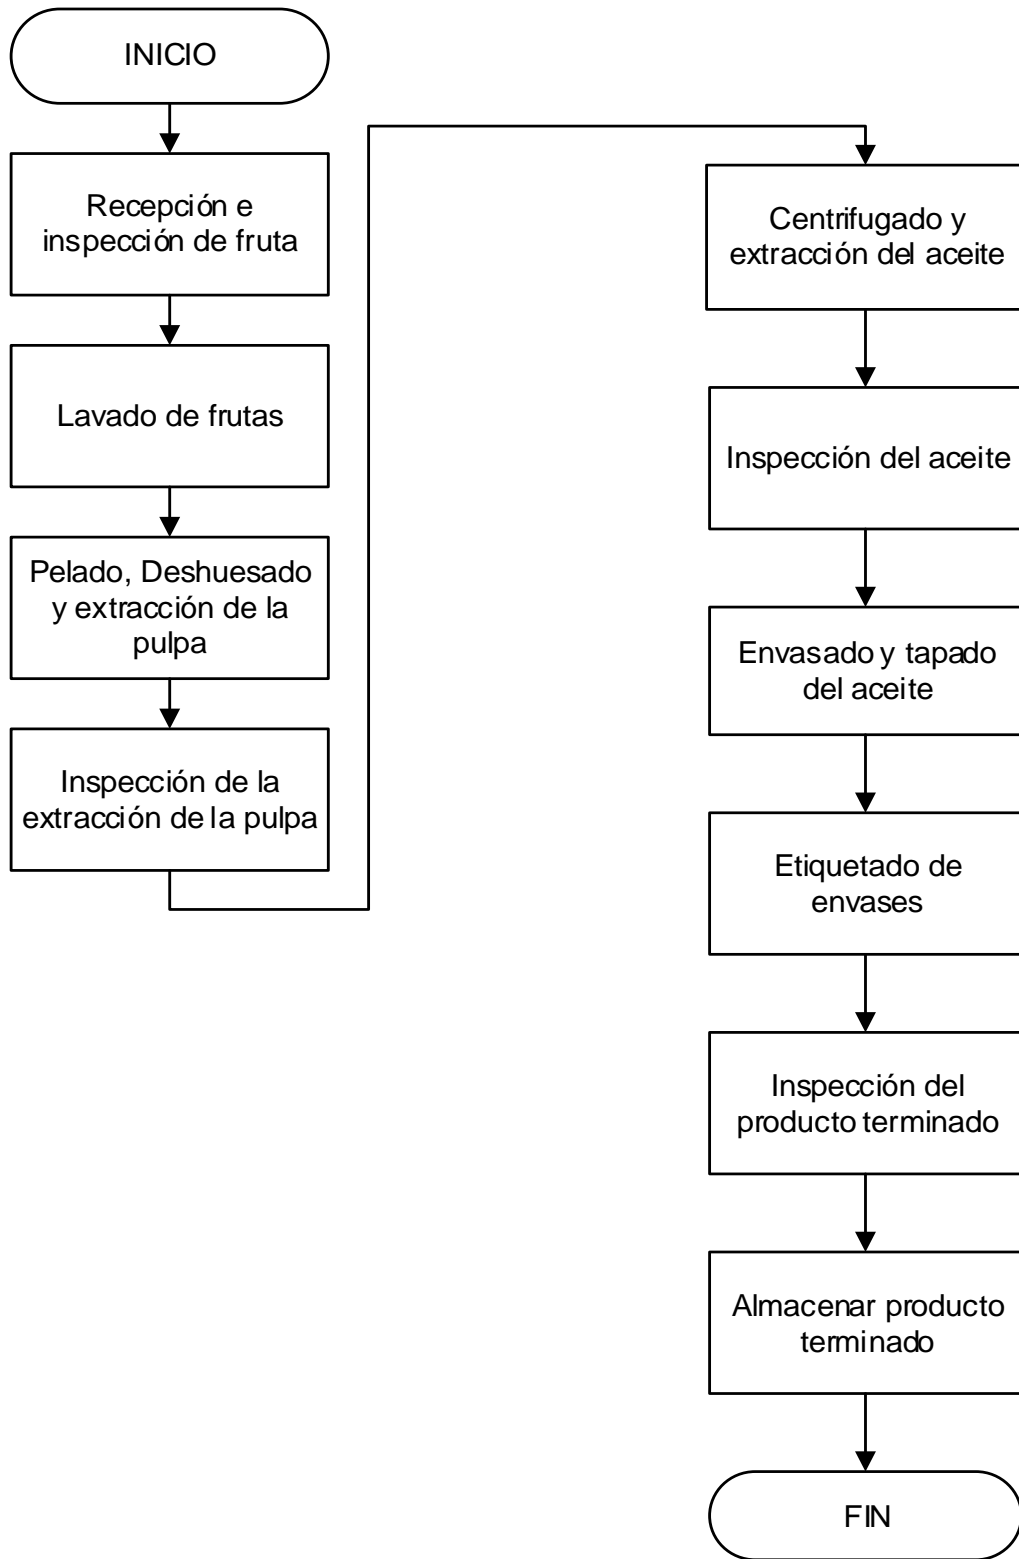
INICIO

Recepción e inspección de fruta

Lavado de frutas

Pelado, Deshuesado y extracción de la pulpa

Inspección de la extracción de la pulpa

Centrifugado y extracción del aceite

Inspección del aceite

Envasado y tapado del aceite

Etiquetado de envases

Inspección del producto terminado

Almacenar producto terminado

FIN